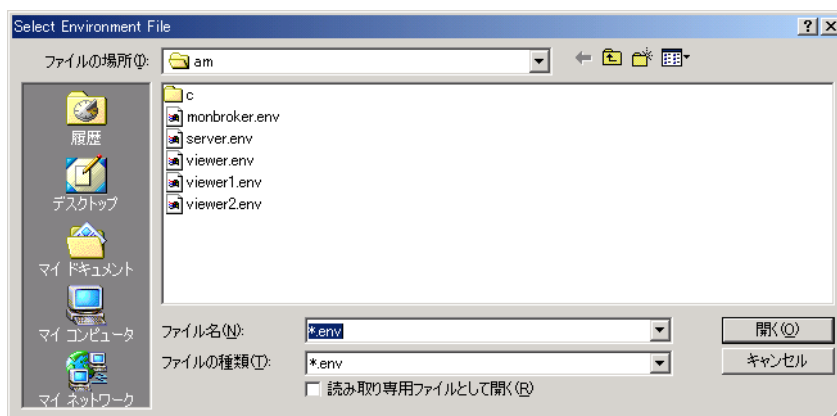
Select Environment File

?

×

ファイルの場所(I): am

c
monbroker.env
server.env
viewer.env
viewer1.env
viewer2.env

履歴

デスクトップ

マイ ドキュメント

マイ コンピュータ

マイ ネットワーク

ファイル名(N): *.env

ファイルの種類(T): *.env

開く(O)

キャンセル

読み取り専用ファイルとして開く(R)